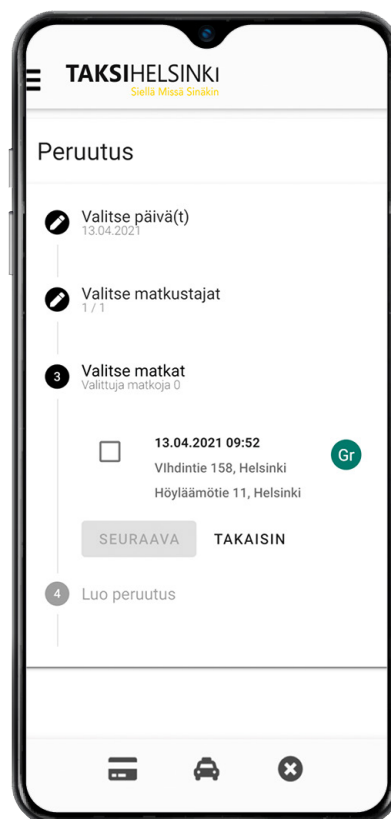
TAKSIHELSINKI
Siellä Missä Sinäkin

Peruutus

Valitse päivä(t)
13.04.2021

Valitse matkustajat
1 / 1

3 Valitse matkat
Valittuja matkoja 0

13.04.2021 09:52
Vlhdintie 158, Helsinki
Höyläämötie 11, Helsinki

Gr

SEURAAVA TAKAISIN

4 Luo peruutus